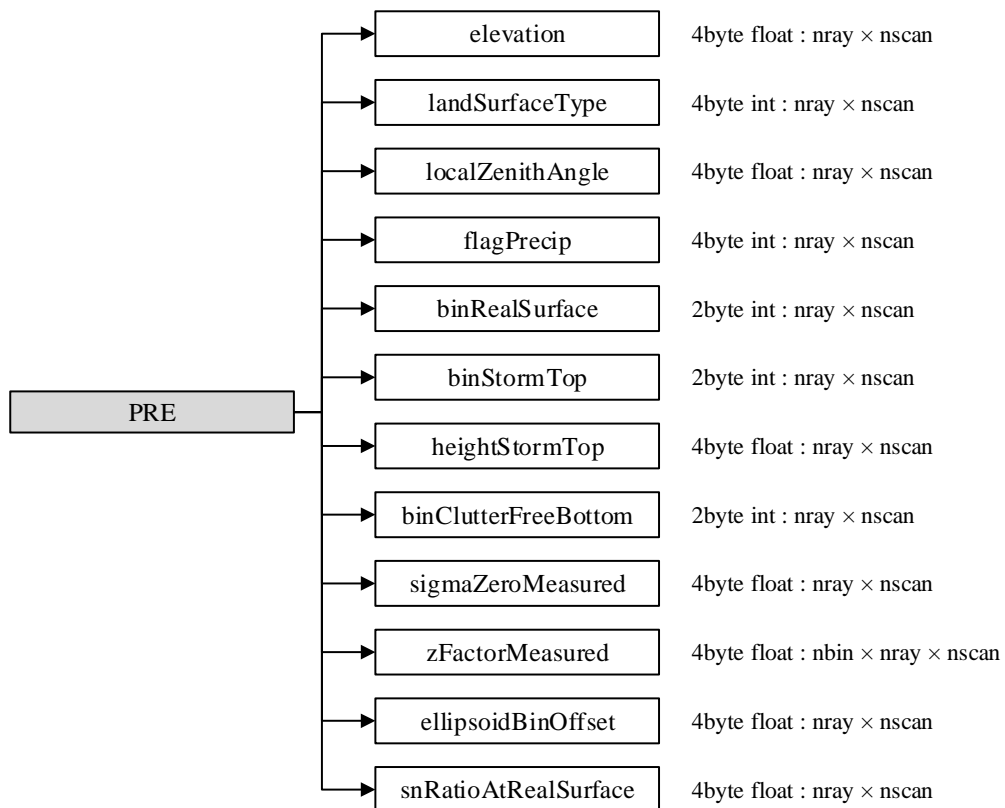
PRE

elevation 4byte float : nray $\times$ nscan

landSurfaceType 4byte int : nray $\times$ nscan

localZenithAngle 4byte float : nray $\times$ nscan

flagPrecip 4byte int : nray $\times$ nscan

binRealSurface 2byte int : nray $\times$ nscan

binStormTop 2byte int : nray $\times$ nscan

heightStormTop 4byte float : nray $\times$ nscan

binClutterFreeBottom 2byte int : nray $\times$ nscan

sigmaZeroMeasured 4byte float : nray $\times$ nscan

zFactorMeasured 4byte float : nbin $\times$ nray $\times$ nscan

ellipsoidBinOffset 4byte float : nray $\times$ nscan

snRatioAtRealSurface 4byte float : nray $\times$ nscan